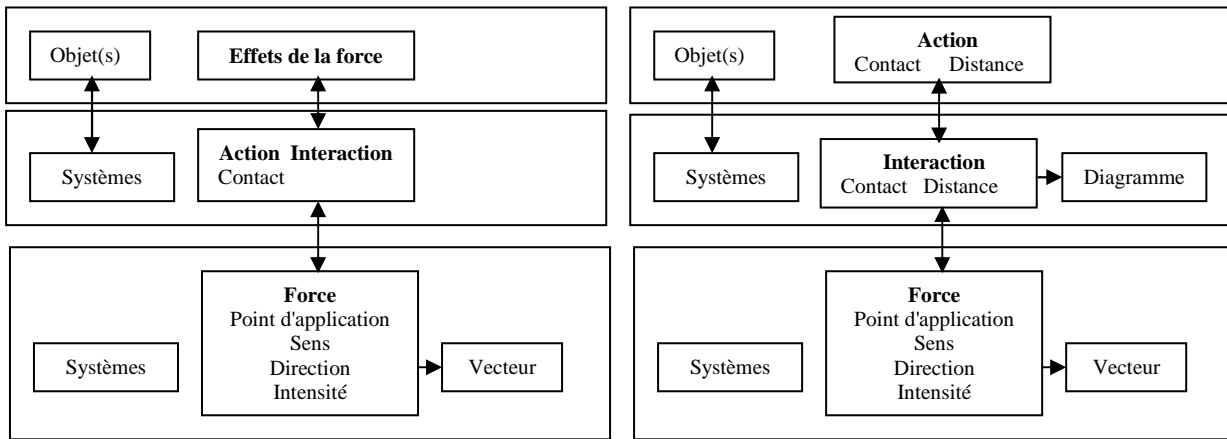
Objet(s)

**Effets de la force**

Systèmes

**Action Interaction**
Contact

Systèmes

**Force**
Point d'application
Sens
Direction
Intensité

Vecteur

Objet(s)

**Action**
Contact Distance

Systèmes

**Interaction**
Contact Distance

Diagramme

Systèmes

**Force**
Point d'application
Sens
Direction
Intensité

Vecteur